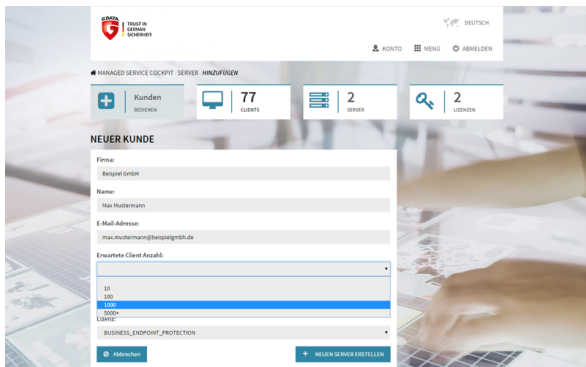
G DATA
TRUST IN GERMAN SICHERHEIT

DEUTSCH

KONTO MENÜ ABMELDEN

MANAGED SERVICE COCKPIT SERVER HINZUFÜGEN

Kunden
BEDIENEN

77
CLIENTS

2
SERVER

2
LIZENZEN

NEUER KUNDE

Firma:
Beispiel GmbH

Name:
Max Mustermann

E-Mail-Adresse:
max.mustermann@beispielgmbh.de

Erwartete Client Anzahl:

10
100
1000
5000+

Lizenz:
BUSINESS_ENDPOINT_PROTECTION

Abbrechen

+ NEUEN SERVER ERSTELLEN